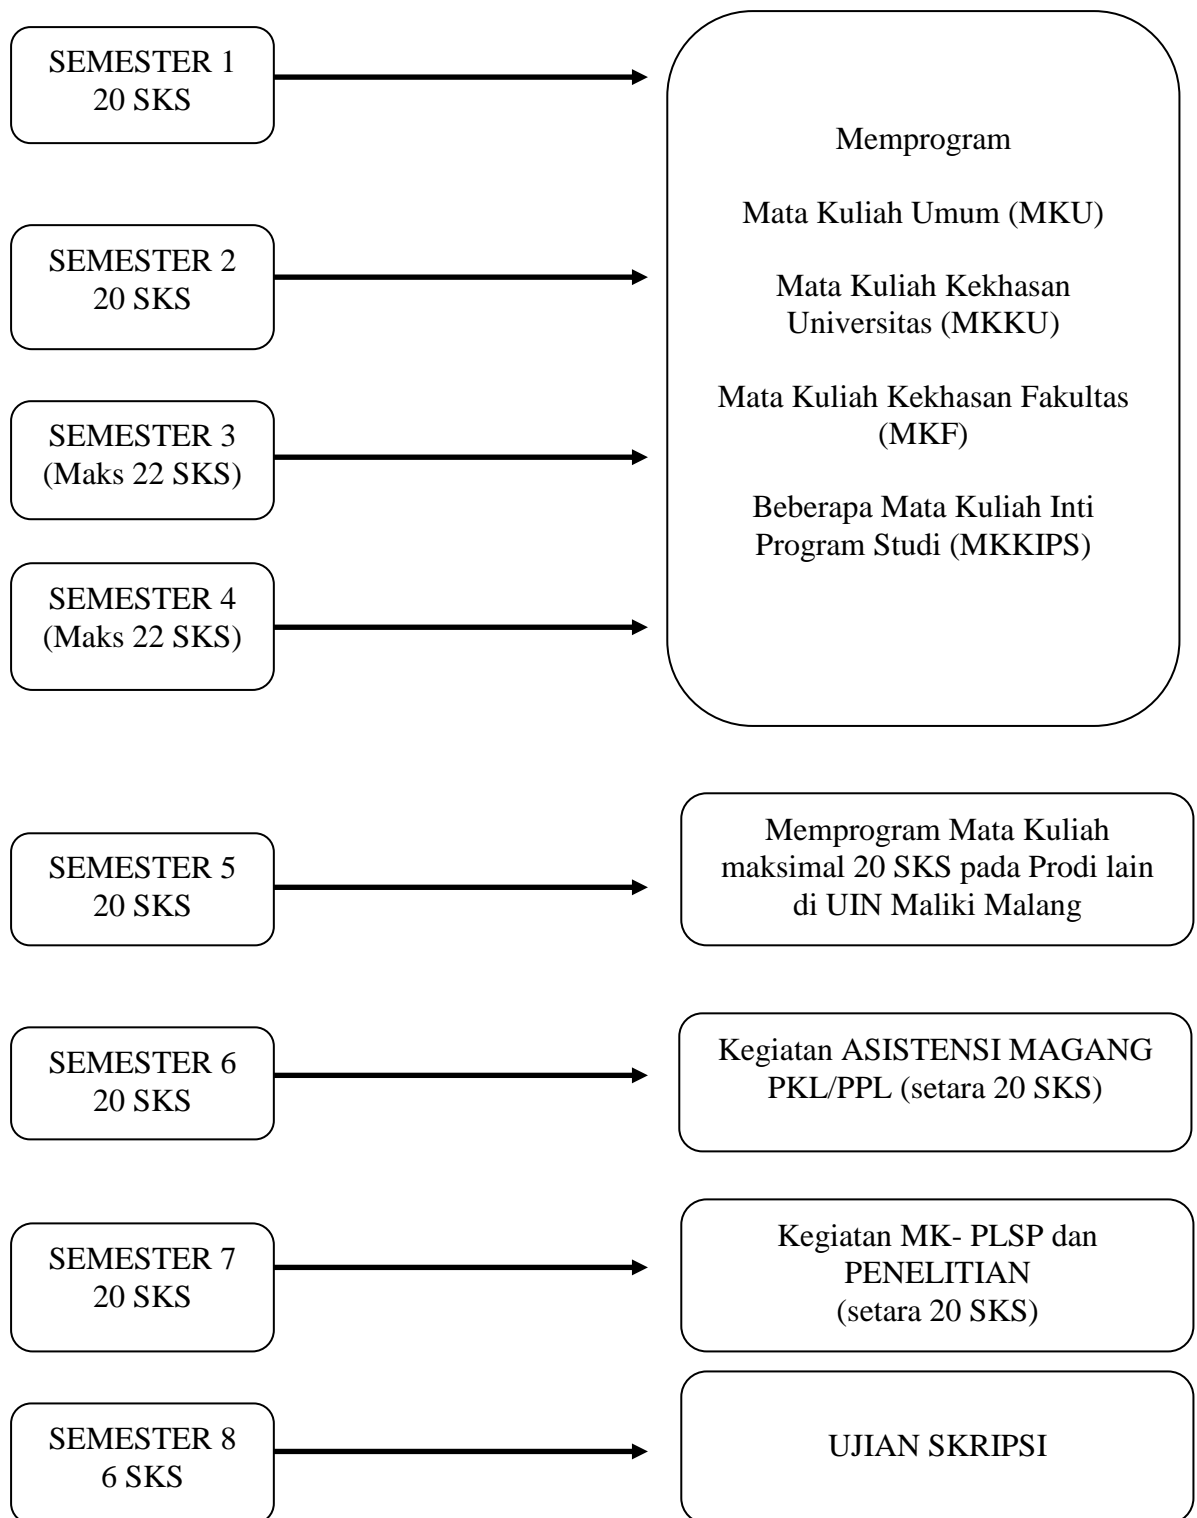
SEMESTER 1
20 SKS

SEMESTER 2
20 SKS

SEMESTER 3
(Maks 22 SKS)

SEMESTER 4
(Maks 22 SKS)

Memprogram

Mata Kuliah Umum (MKU)

Mata Kuliah Kekhasan Universitas (MKKU)

Mata Kuliah Kekhasan Fakultas (MKF)

Beberapa Mata Kuliah Inti Program Studi (MKKIPS)

SEMESTER 5
20 SKS

Memprogram Mata Kuliah maksimal 20 SKS pada Prodi lain di UIN Maliki Malang

SEMESTER 6
20 SKS

Kegiatan ASISTENSI MAGANG PKL/PPL (setara 20 SKS)

SEMESTER 7
20 SKS

Kegiatan MK- PLSP dan PENELITIAN
(setara 20 SKS)

SEMESTER 8
6 SKS

UJIAN SKRIPSI